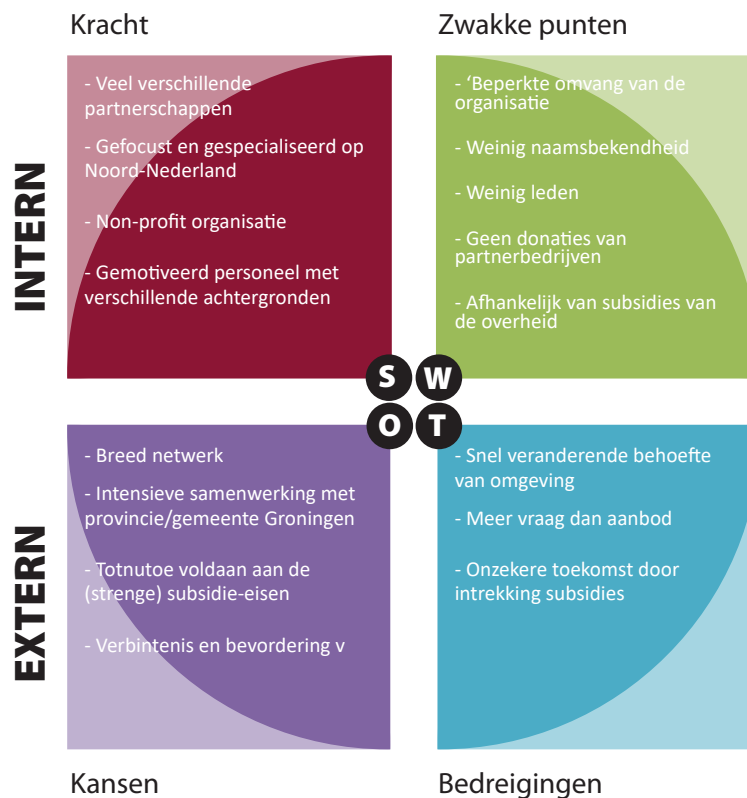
Kracht

Zwakke punten

INTERN

- Veel verschillende partnerschappen

- Gefocust en gespecialiseerd op Noord-Nederland

- Non-profit organisatie

- Gemotiveerd personeel met verschillende achtergronden

- 'Beperkte omvang van de organisatie

- Weinig naamsbekendheid

- Weinig leden

- Geen donaties van partnerbedrijven

- Afhankelijk van subsidies van de overheid

S W
O T

EXTERN

- Breed netwerk

- Intensieve samenwerking met provincie/gemeente Groningen

- Totnutoe voldaan aan de (strenge) subsidie-eisen

- Verbintenis en bevordering v

- Snel veranderende behoefte van omgeving

- Meer vraag dan aanbod

- Onzekere toekomst door intrekking subsidies

Kansen

Bedreigingen